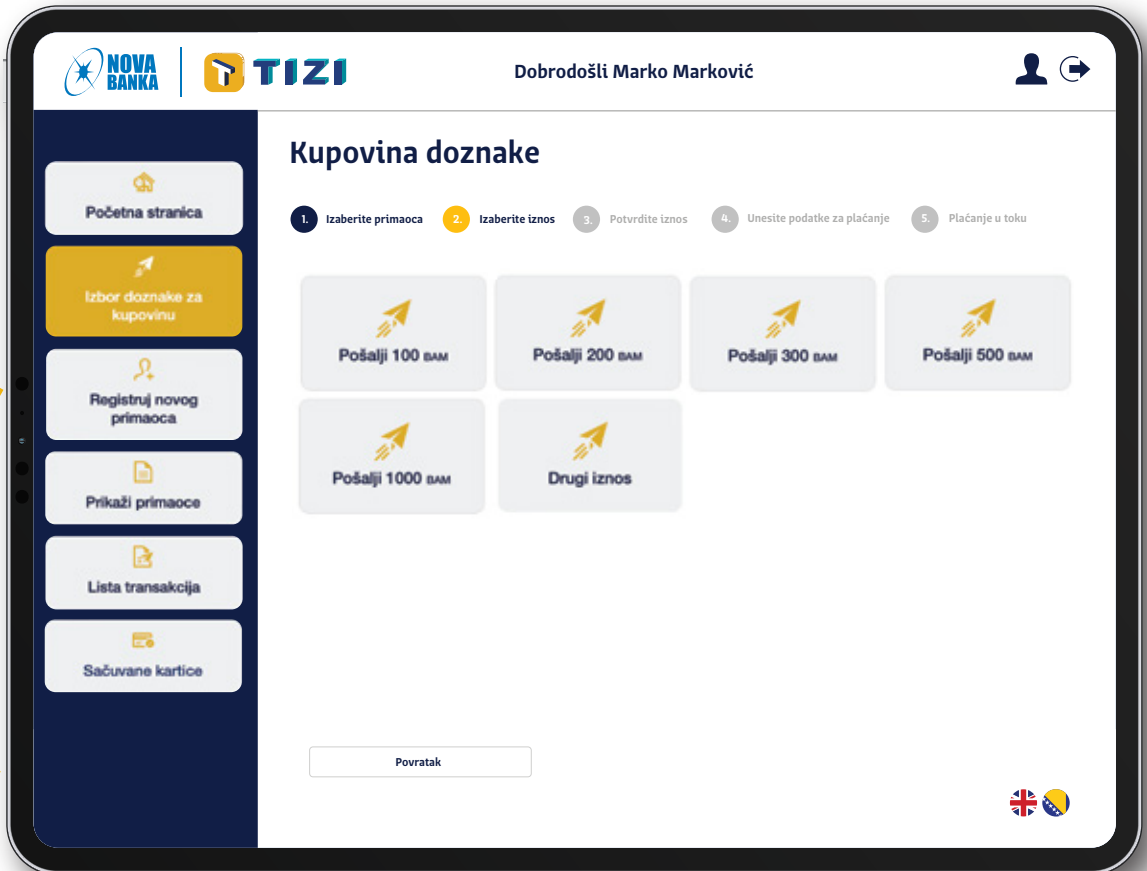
NOVA BANKA

TIZI

Dobrodošli Marko Marković

Početna stranica

Izbor doznake za kupovinu

Registruj novog primaoca

Prikaži primaoce

Lista transakcija

Sačuvane kartice

Kupovina doznake

1. Izaberite primaoca
2. Izaberite iznos
3. Potvrdite iznos
4. Unesite podatke za plaćanje
5. Plaćanje u toku

Pošalji 100 BAM

Pošalji 200 BAM

Pošalji 300 BAM

Pošalji 500 BAM

Pošalji 1000 BAM

Drugi iznos

Povratak